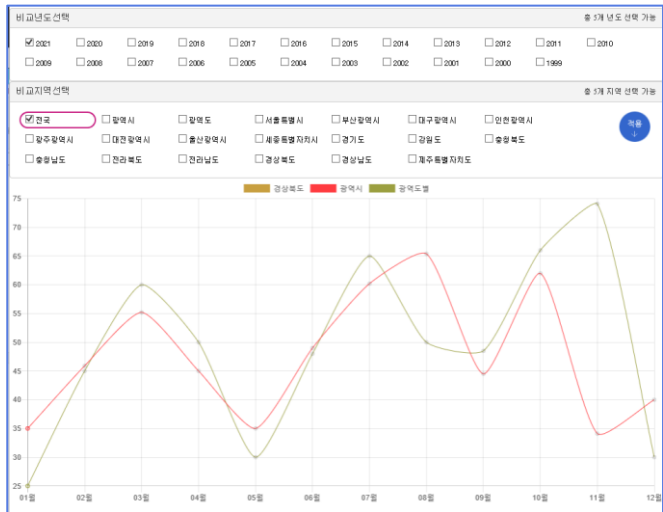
비교년도선택

총 1개 년도 선택 가능

☑ 2021 ☐ 2020 ☐ 2019 ☐ 2018 ☐ 2017 ☐ 2016 ☐ 2015 ☐ 2014 ☐ 2013 ☐ 2012 ☐ 2011 ☐ 2010
☐ 2009 ☐ 2008 ☐ 2007 ☐ 2006 ☐ 2005 ☐ 2004 ☐ 2003 ☐ 2002 ☐ 2001 ☐ 2000 ☐ 1999

비교지역선택

총 1개 지역 선택 가능

☑ 전국 ☐ 광역시 ☐ 광역도 ☐ 서울특별시 ☐ 부산광역시 ☐ 대구광역시 ☐ 인천광역시
☐ 광주광역시 ☐ 대전광역시 ☐ 울산광역시 ☐ 세종특별자치시 ☐ 경기도 ☐ 강원도 ☐ 충청북도
☐ 충청남도 ☐ 전라북도 ☐ 전라남도 ☐ 경상북도 ☐ 경상남도 ☐ 제주특별자치도

적용 ↓

경상북도 광역시 광역도별

75
70
65
60
55
50
45
40
35
30
25

01월 02월 03월 04월 05월 06월 07월 08월 09월 10월 11월 12월